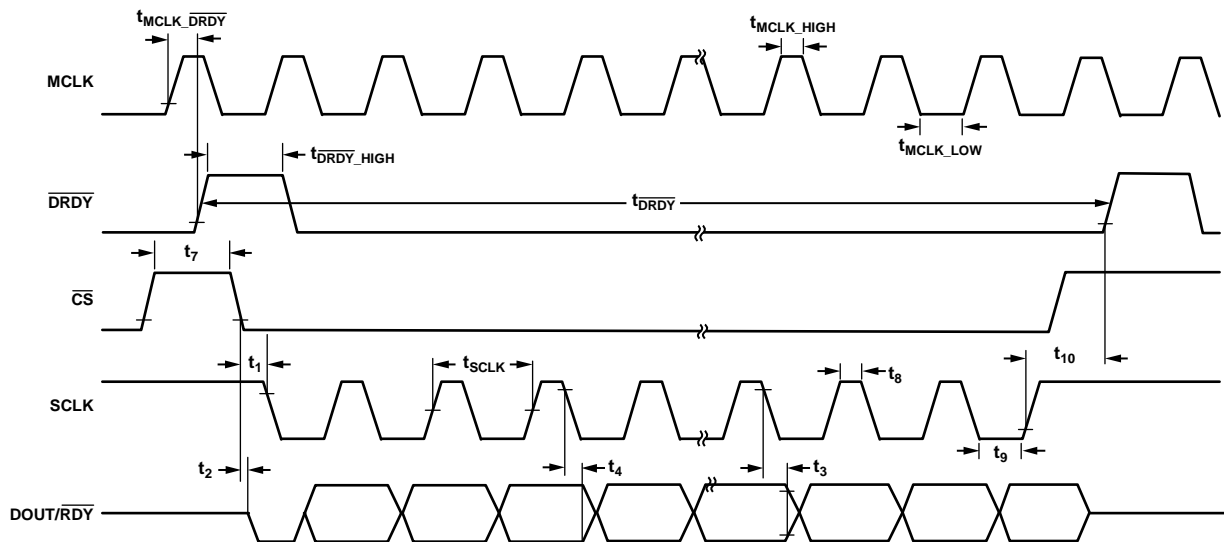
$t_{MCLK\_\overline{DRDY}}$

$t_{MCLK\_HIGH}$

MCLK

$t_{MCLK\_LOW}$

$t_{\overline{DRDY}\_HIGH}$

$\overline{DRDY}$

$t_{\overline{DRDY}}$

$t_7$

$\overline{CS}$

$t_1$

$t_{SCLK}$

$t_8$

$t_{10}$

SCLK

$t_9$

$t_2$

$t_4$

$t_3$

DOUT/$\overline{RDY}$